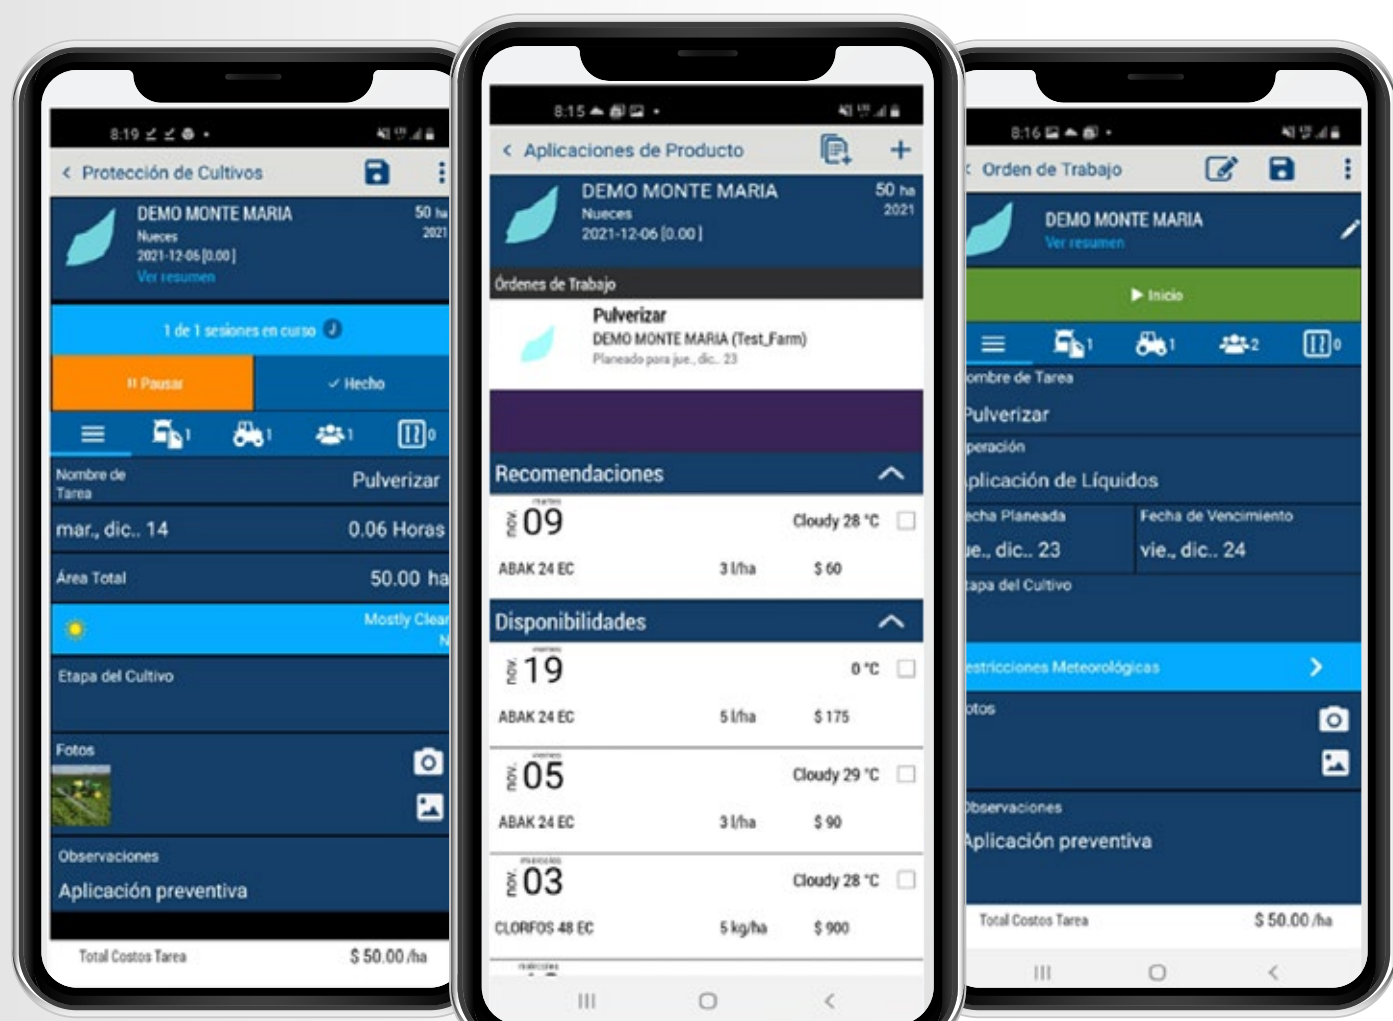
8:19

< Protección de Cultivos

DEMO MONTE MARIA
Nueces
2021-12-06 [0.00]
Ver resumen
50 ha
2021

1 de 1 sesiones en curso

II Pausar
✓ Hecho

1 1 1 0

Nombre de Tarea
Pulverizar

mar., dic.. 14
0.06 Horas

Área Total
50.00 ha

Mostly Clear

Etapa del Cultivo

Fotos

Observaciones
Aplicación preventiva

Total Costos Tarea
$ 50.00 /ha

8:15

< Aplicaciones de Producto

DEMO MONTE MARIA
Nueces
2021-12-06 [0.00]
50 ha
2021

Órdenes de Trabajo

Pulverizar
DEMO MONTE MARIA (Test_Farm)
Planeado para jue., dic.. 23

Recomendaciones

nov. 09
Cloudy 28 °C
ABAK 24 EC
3 l/ha
$ 60

Disponibilidades

nov. 19
0 °C
ABAK 24 EC
5 l/ha
$ 175

nov. 05
Cloudy 29 °C
ABAK 24 EC
3 l/ha
$ 90

nov. 03
Cloudy 28 °C
CLORFOS 48 EC
5 kg/ha
$ 900

8:16

< Orden de Trabajo

DEMO MONTE MARIA
Ver resumen

▶ Inicio

1 1 2 0

ombre de Tarea
Pulverizar

peración
plicación de Líquidos

echa Planeada
ue., dic.. 23

Fecha de Vencimiento
vie., dic.. 24

tapa del Cultivo

estricciones Meteorológicas

otos

bservaciones
Aplicación preventiva

Total Costos Tarea
$ 50.00 /ha